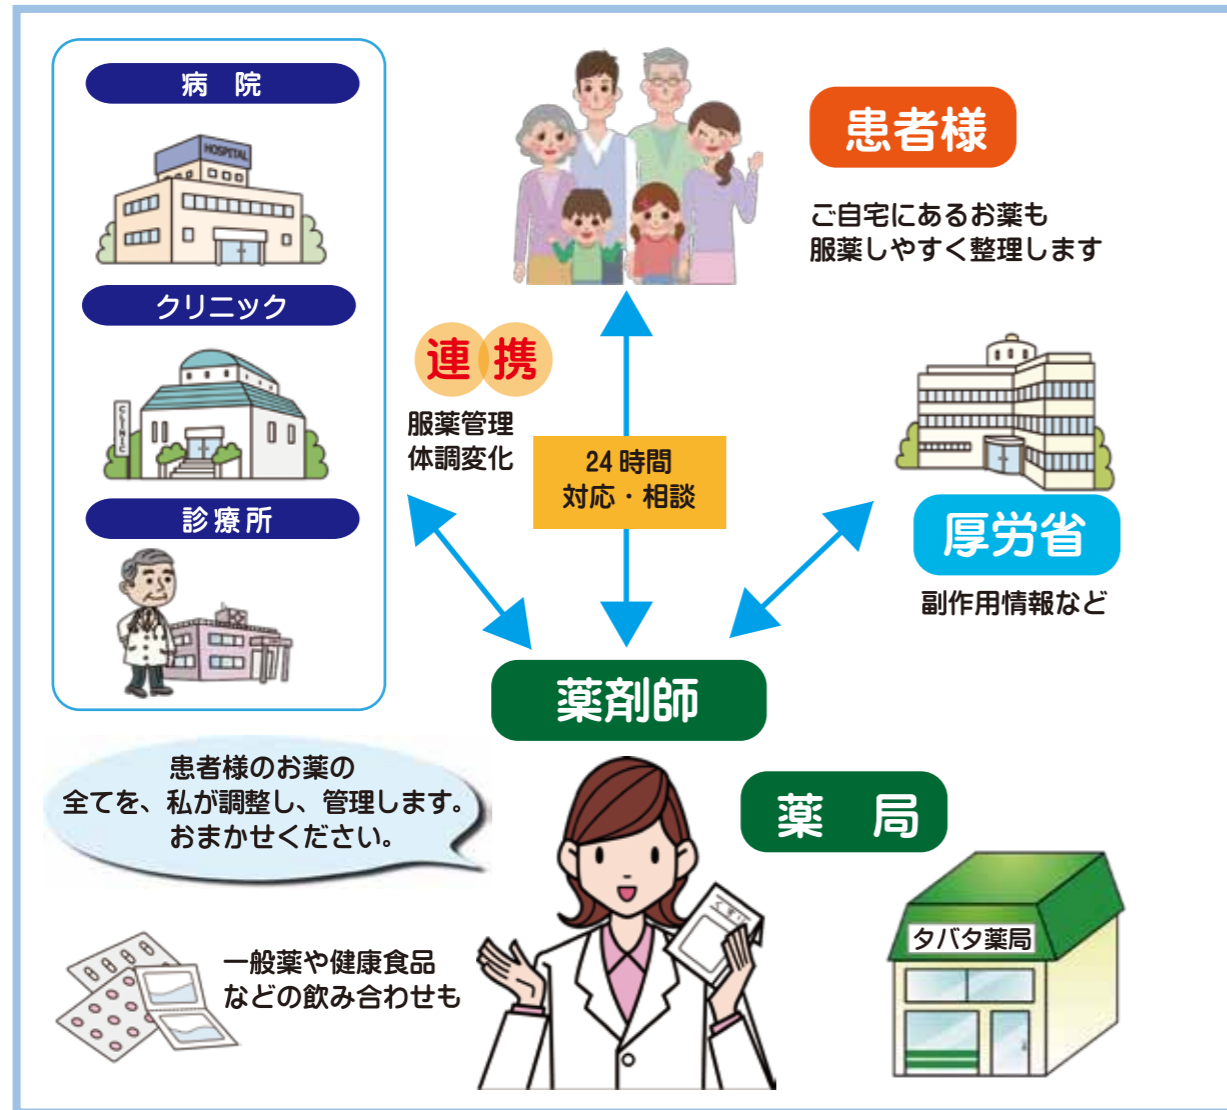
病 院

HOSPITAL

クリニック

CLINIC

診療所

患者様

ご自宅にあるお薬も
服薬しやすく整理します

連携

服薬管理
体調変化

24 時間
対応・相談

厚労省

副作用情報など

薬剤師

患者様のお薬の
全てを、私が調整し、管理します。
おまかせください。

薬 局

タバタ薬局

一般薬や健康食品
などの飲み合わせも